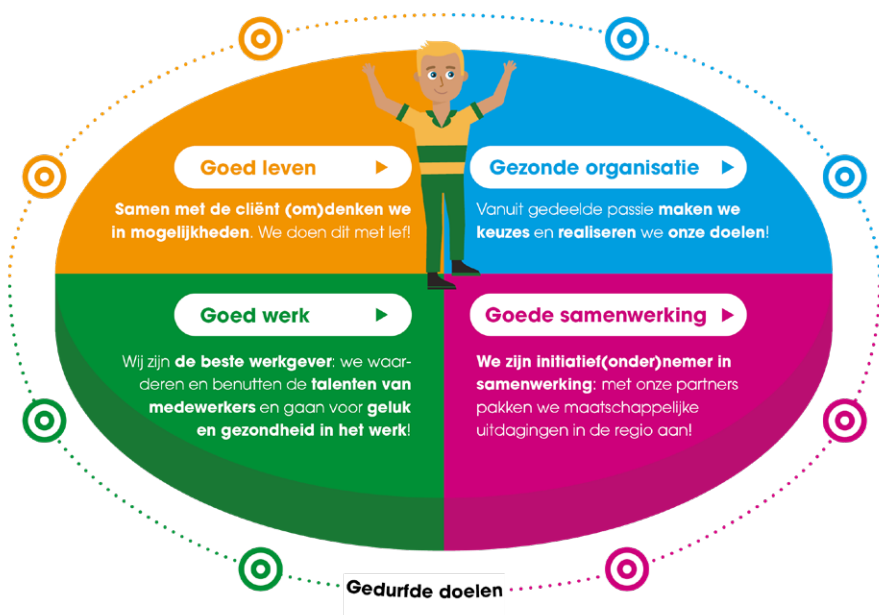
Goed leven ▶

Samen met de cliënt (om)denken we in mogelijkheden. We doen dit met lef!

Gezonde organisatie ▶

Vanuit gedeelde passie maken we keuzes en realiseren we onze doelen!

Goed werk ▶

Wij zijn de beste werkgever: we waarderen en benutten de talenten van medewerkers en gaan voor geluk en gezondheid in het werk!

Goede samenwerking ▶

We zijn initiatief(onder)nemer in samenwerking: met onze partners pakken we maatschappelijke uitdagingen in de regio aan!

Gedurfde doelen